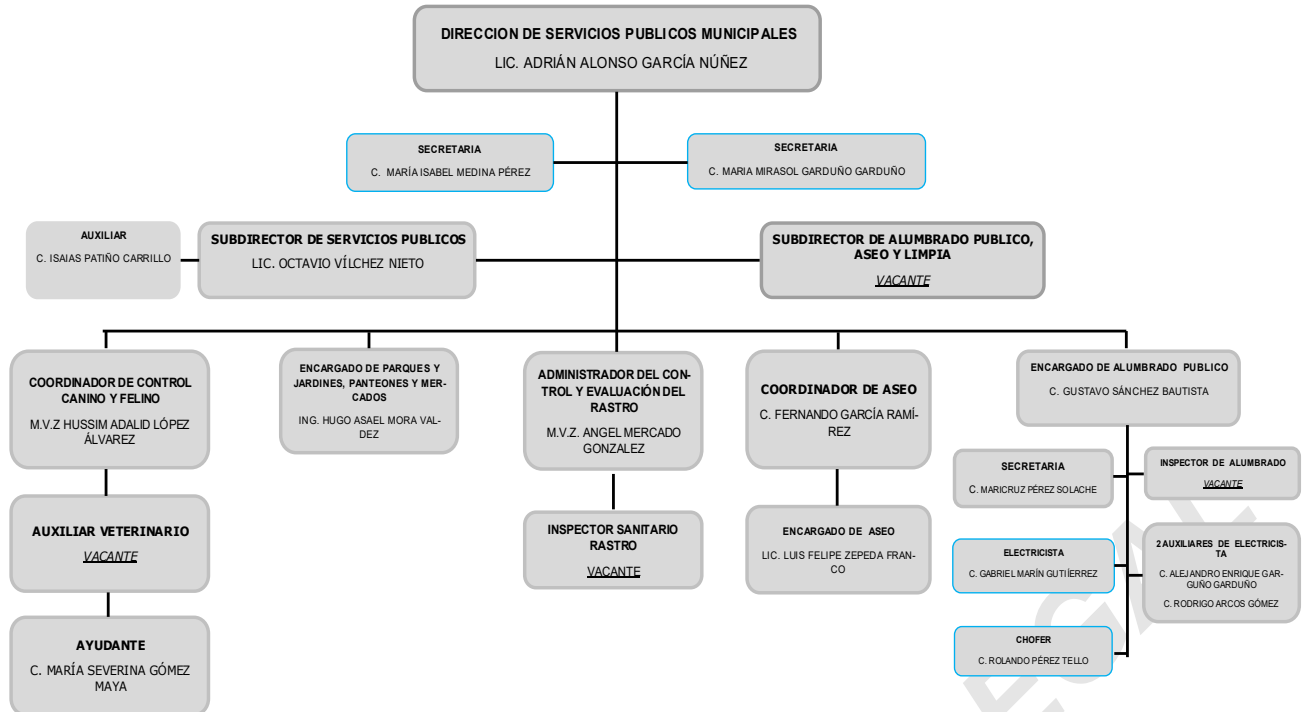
DIRECCION DE SERVICIOS PUBLICOS MUNICIPALES
LIC. ADRIÁN ALONSO GARCÍA NÚÑEZ

SECRETARIA
C. MARÍA ISABEL MEDINA PÉREZ

SECRETARIA
C. MARIA MIRASOL GARDUÑO GARDUÑO

AUXILIAR
C. ISAIAS PATIÑO CARRILLO

SUBDIRECTOR DE SERVICIOS PUBLICOS
LIC. OCTAVIO VÍLCHEZ NIETO

SUBDIRECTOR DE ALUMBRADO PUBLICO, ASEO Y LIMPIA
VACANTE

COORDINADOR DE CONTROL CANINO Y FELINO
M.V.Z HUSSIM ADALID LÓPEZ ÁLVAREZ

AUXILIAR VETERINARIO
VACANTE

AYUDANTE
C. MARÍA SEVERINA GÓMEZ MAYA

ENCARGADO DE PARQUES Y JARDINES, PANTEONES Y MERCADOS
ING. HUGO ASAEL MORA VALDEZ

ADMINISTRADOR DEL CONTROL Y EVALUACIÓN DEL RASTRO
M.V.Z. ANGEL MERCADO GONZALEZ

INSPECTOR SANITARIO RASTRO
VACANTE

COORDINADOR DE ASEO
C. FERNANDO GARCÍA RAMÍREZ

ENCARGADO DE ASEO
LIC. LUIS FELIPE ZEPEDA FRANCO

ENCARGADO DE ALUMBRADO PUBLICO
C. GUSTAVO SÁNCHEZ BAUTISTA

SECRETARIA
C. MARICRUZ PÉREZ SOLACHE

INSPECTOR DE ALUMBRADO
VACANTE

ELECTRICISTA
C. GABRIEL MARÍN GUTIÉRREZ

2 AUXILIARES DE ELECTRICISTA
C. ALEJANDRO ENRIQUE GARGUÑO GARDUÑO
C. RODRIGO ARCOS GÓMEZ

CHOFER
C. ROLANDO PÉREZ TELLO